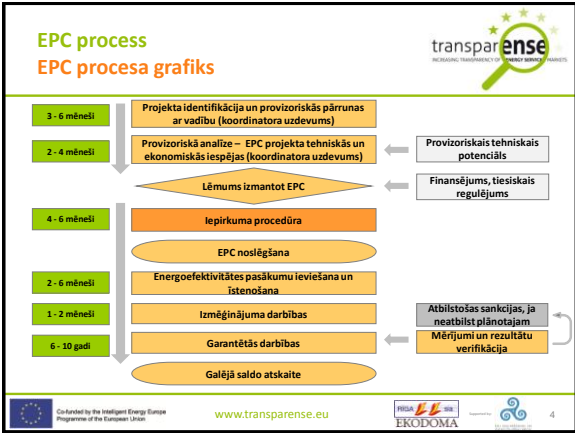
EPC process
EPC procesa grafiks

transparense
INCREASING TRANSPARENCY OF ENERGY SERVICE MARKETS

3 - 6 mēneši
Projekta identifikācija un provizoriskās pārrunas ar vadību (koordinatora uzdevums)

2 - 4 mēneši
Provizoriskā analīze – EPC projekta tehniskās un ekonomiskās iespējas (koordinatora uzdevums)

Provizoriskais tehniskais potenciāls

Lēmums izmantot EPC

Finansējums, tiesiskais regulējums

4 - 6 mēneši
Iepirkuma procedūra

EPC noslēgšana

2 - 6 mēneši
Energoefektivitātes pasākumu ieviešana un īstenošana

1 - 2 mēneši
Izmēģinājuma darbības

Atbilstošas sankcijas, ja neatbilst plānotajam

6 - 10 gadi
Garantētās darbības

Mērījumi un rezultātu verifikācija

Galējā saldo atskaite

Co-funded by the Intelligent Energy Europe Programme of the European Union

www.transparense.eu

RIGA EKODOMA

4